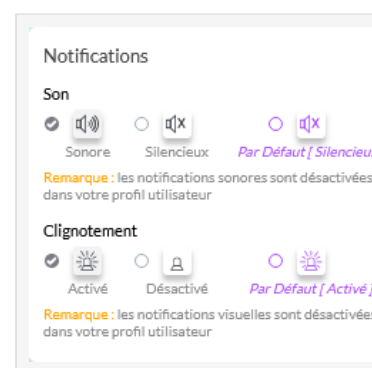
Notifications

Son

Sonore Silencieux *Par Défaut [ Silencieu*

Remarque : les notifications sonores sont désactivées dans votre profil utilisateur

Clignotement

Activé Désactivé *Par Défaut [ Activé ]*

Remarque : les notifications visuelles sont désactivées dans votre profil utilisateur